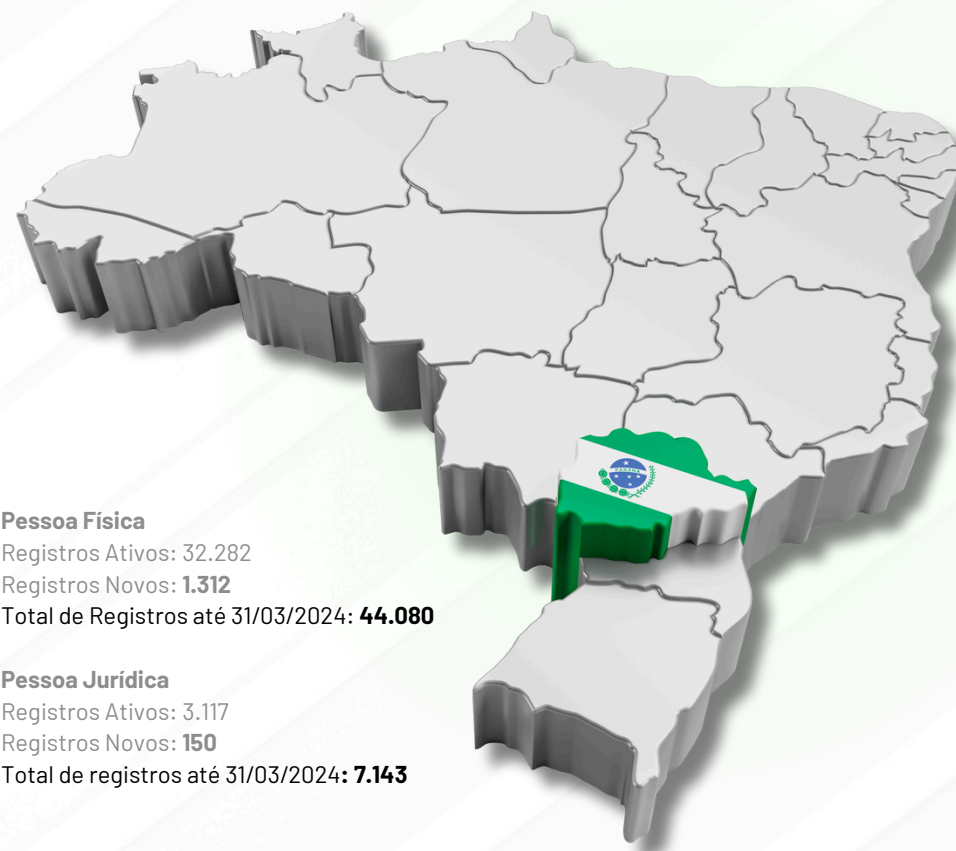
PARANÁ

**Pessoa Física**
Registros Ativos: 32.282
Registros Novos: **1.312**
Total de Registros até 31/03/2024: **44.080**

**Pessoa Jurídica**
Registros Ativos: 3.117
Registros Novos: **150**
Total de registros até 31/03/2024**: 7.143**